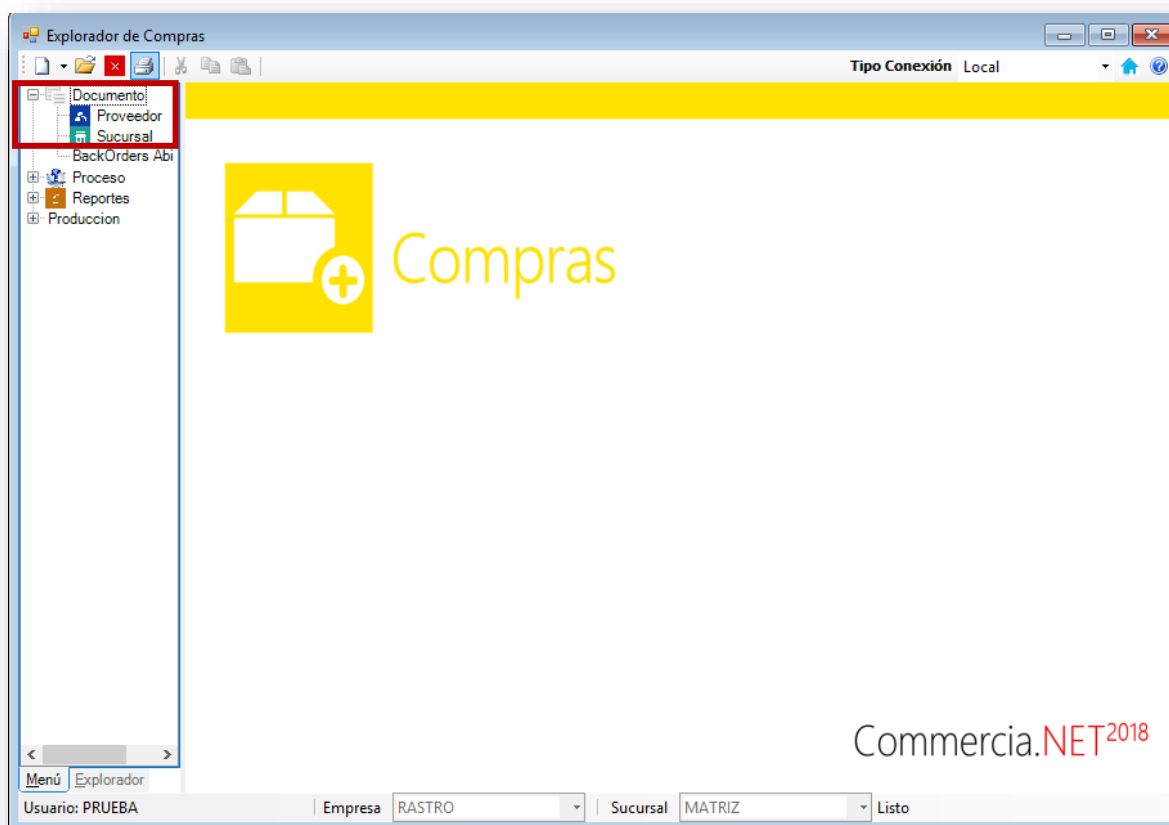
Explorador de Compras

Tipo Conexión Local

Documento
Proveedor
Sucursal
BackOrders Abi
Proceso
Reportes
Produccion

Compras

Commercia.NET$^{2018}$

Menú Explorador

Usuario: PRUEBA Empresa RASTRO Sucursal MATRIZ Listo